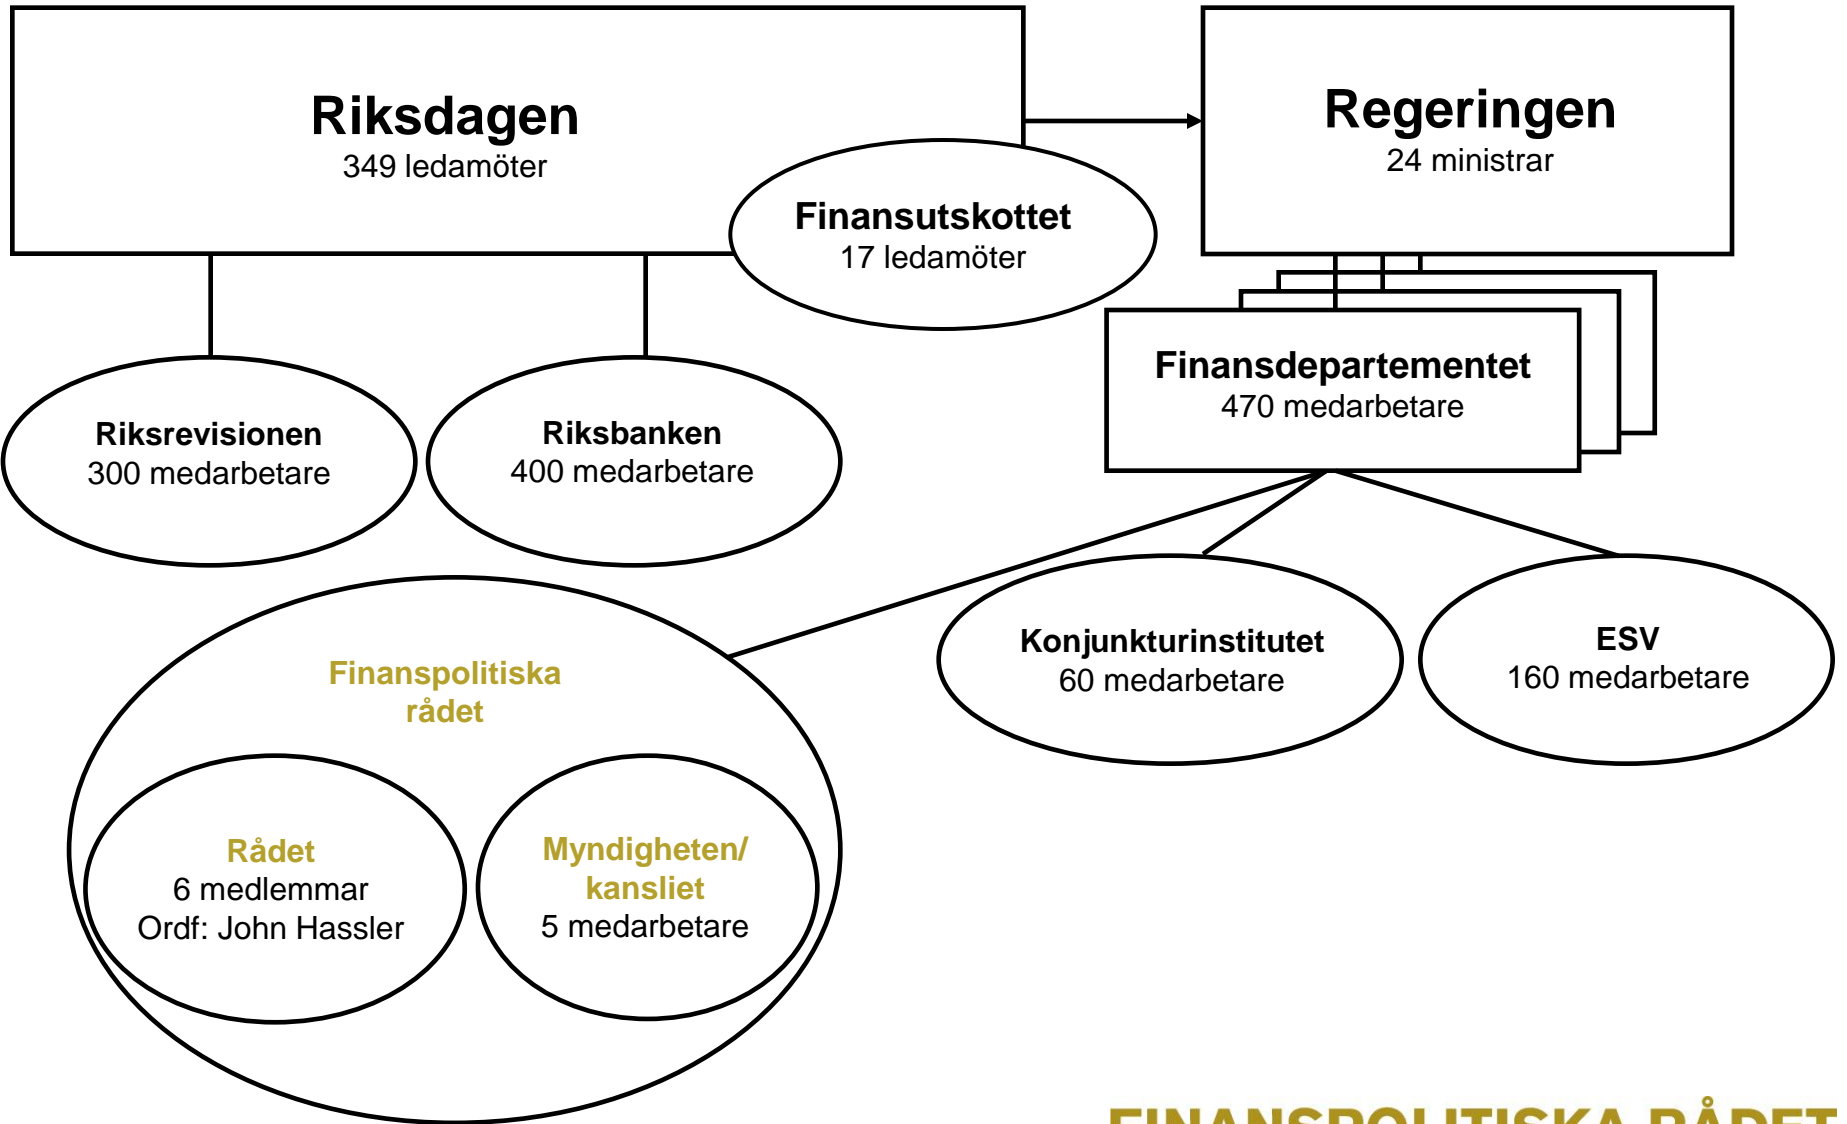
Riksdagen
349 ledamöter

Regeringen
24 ministrar

Finansutskottet
17 ledamöter

Finansdepartementet
470 medarbetare

Riksrevisionen
300 medarbetare

Riksbanken
400 medarbetare

Konjunkturinstitutet
60 medarbetare

ESV
160 medarbetare

Finanspolitiska rådet

Rådet
6 medlemmar
Ordf: John Hassler

Myndigheten/ kansliet
5 medarbetare

FINANSPOLITISKA RÅDET